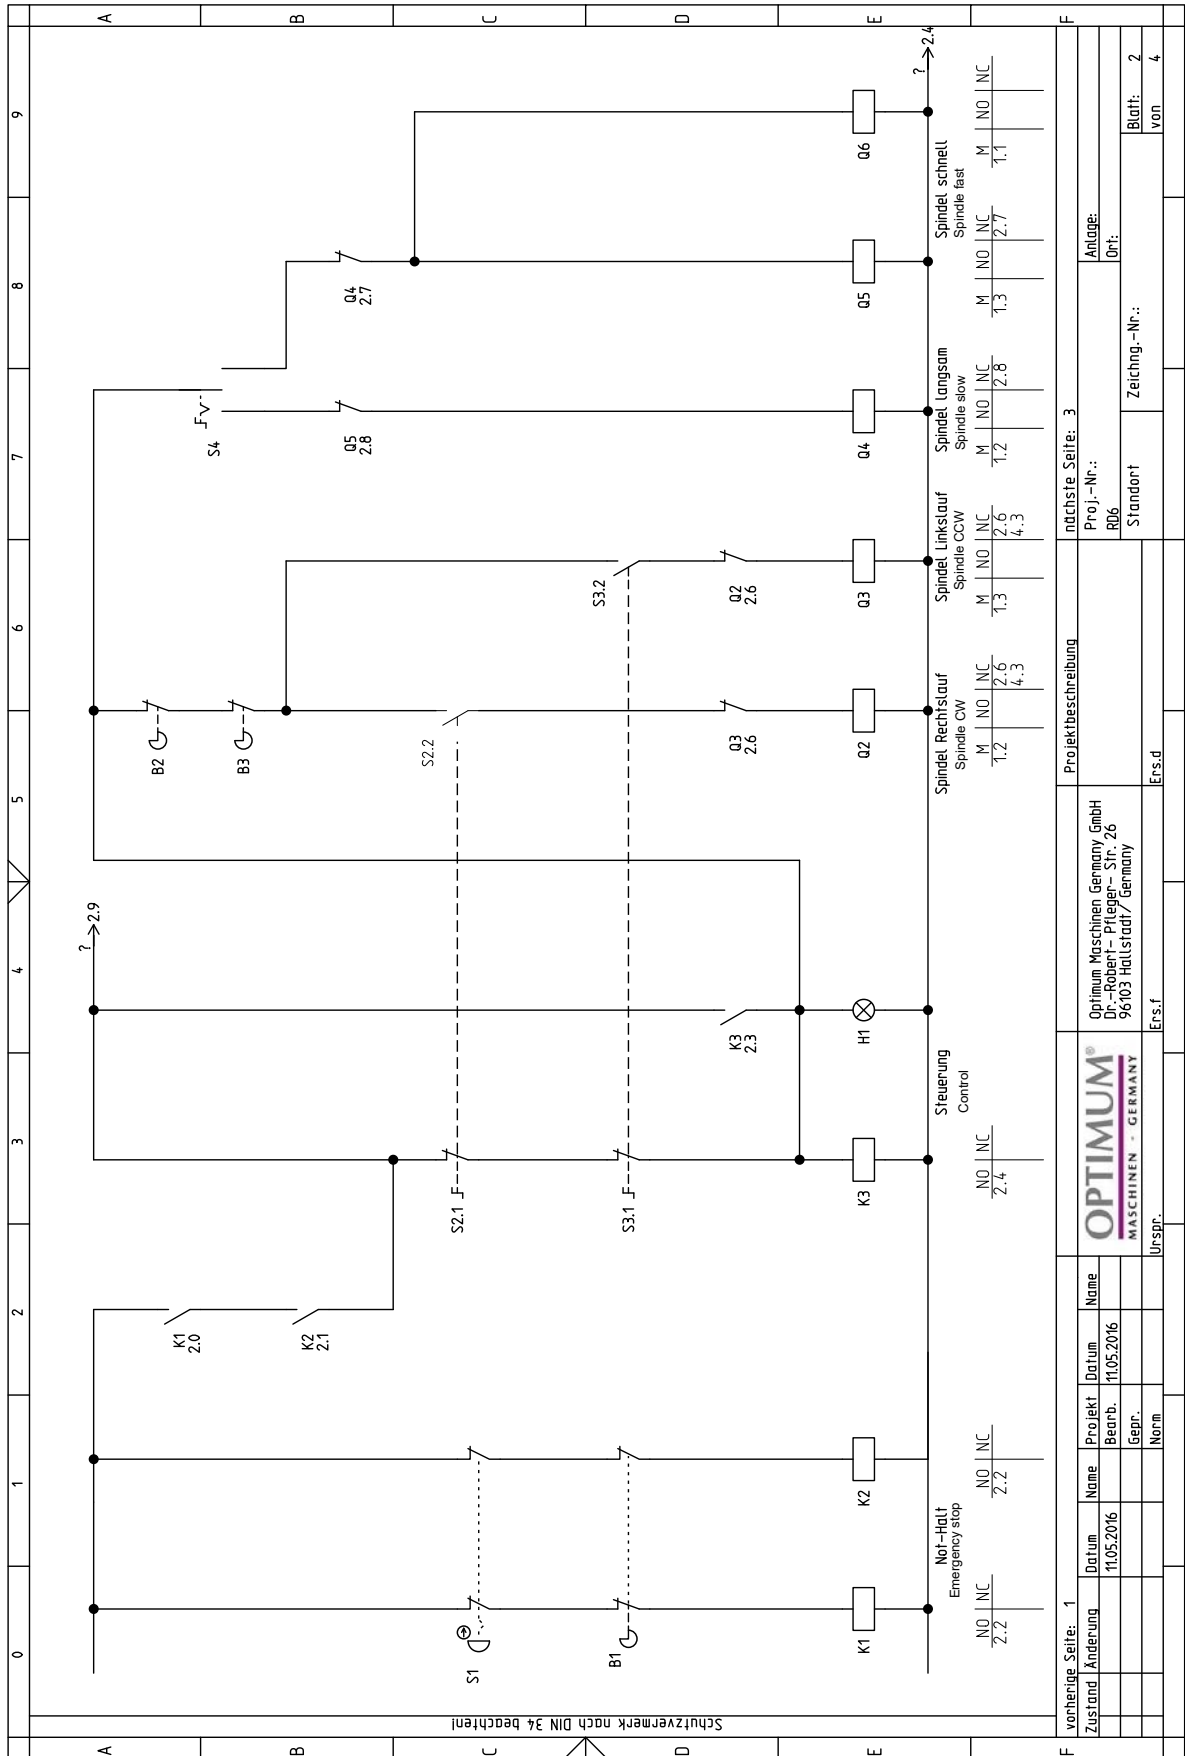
A B C D E F

0 1 2 3 4 5 6 7 8 9

S1
B1
K1
K2
Not-Halt
Emergency stop
NO NC
2.2
NO NC
2.2

K1
2.0
K2
2.1

S2.1
S3.1
K3
Steuerung
Control
NO NC
2.4

? →2.9
K3
2.3
H1

B2
B3
S2.2
Q3
2.6
Q2
Spindel Rechtslauf
Spindle CW
M NO NC
1.2 2.6
4.3

S3.2
Q2
2.6
Q3
Spindel Linkslauf
Spindle CCW
M NO NC
1.3 2.6
4.3

S4
Q5
2.8
Q4
Spindel Langsam
Spindle slow
M NO NC
1.2 2.8

Q4
2.7
Q5
Spindel schnell
Spindle fast
M NO NC
1.3 2.7
Q6
M NO NC
1.1
? →2.4

Schutzvermerk nach DIN 34 beachten!

| vorherige Seite: 1 | | | | | | | | Projektbeschreibung | nächste Seite: 3 | |
|---|---|---|---|---|---|---|---|---|---|---|
| Zustand | Änderung | Datum | Name | Projekt | Datum | Name | OPTIMUM® MASCHINEN - GERMANY | Optimum Maschinen Germany GmbH Dr.-Robert- Pfleger- Str. 26 96103 Hallstadt/ Germany | Proj.-Nr.: RD6 | Anlage: Ort: | Blatt: 2 von 4 |
| | | 11.05.2016 | | Bearb. | 11.05.2016 | | | | Standort | Zeichng.-Nr.: | |
| | | | | Gepr. | | | | | | | |
| | | | | Norm | | | Urspr. | Ers.f | Ers.d | | |